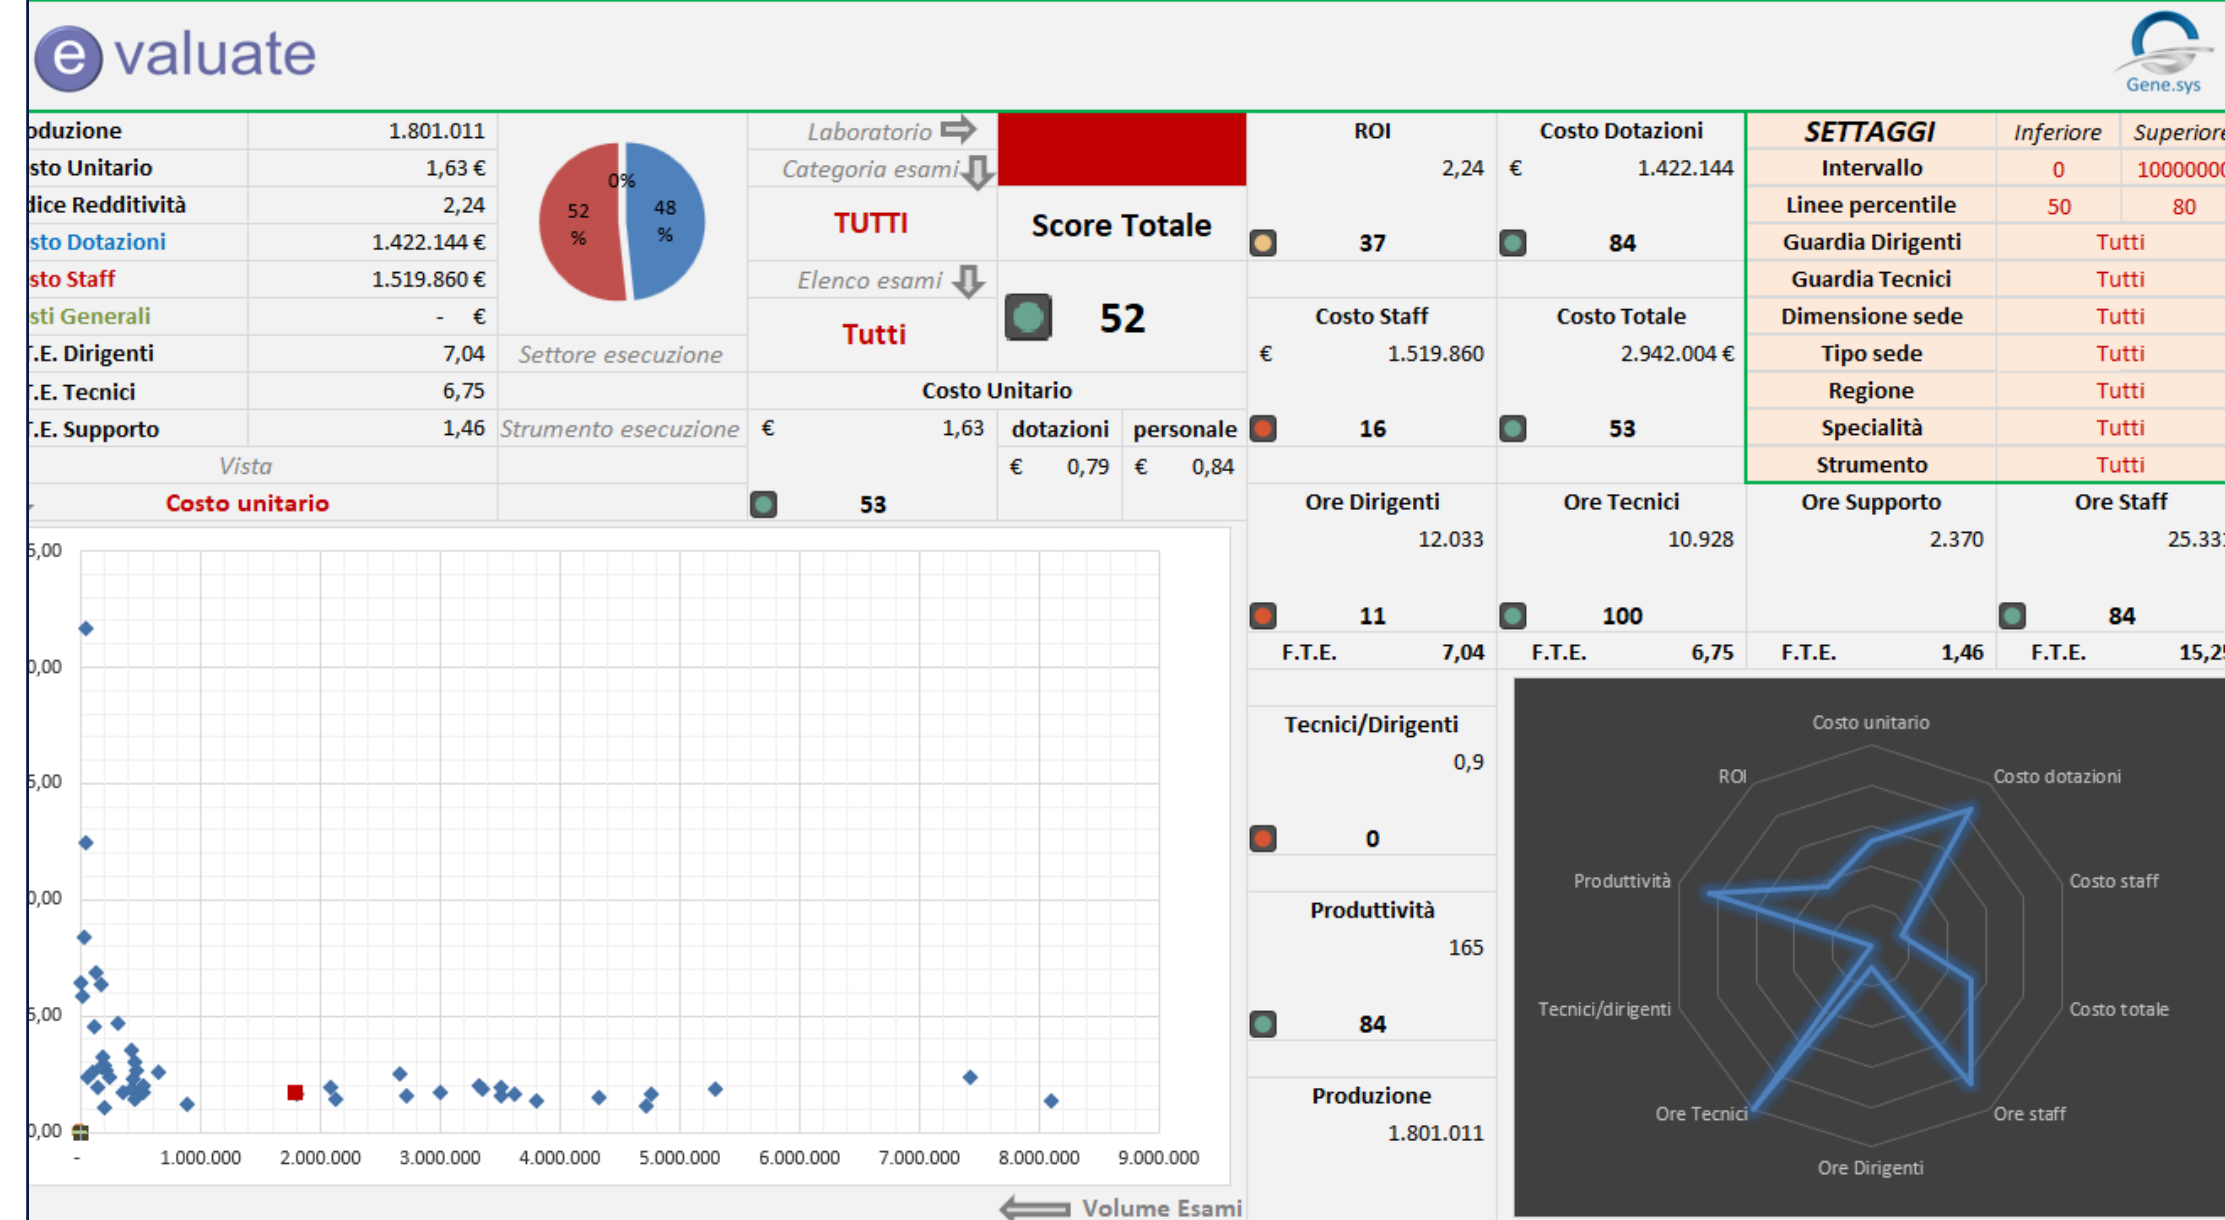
e valuate

Gene.sys

| oduzione | 1.801.011 |
|---|---|
| sto Unitario | 1,63 € |
| dice Redditività | 2,24 |
| sto Dotazioni | 1.422.144 € |
| sto Staff | 1.519.860 € |
| sti Generali | - € |
| .E. Dirigenti | 7,04 |
| .E. Tecnici | 6,75 |
| .E. Supporto | 1,46 |

Vista
Costo unitario

0%
52 %
48 %

Settore esecuzione
Strumento esecuzione

Laboratorio
Categoria esami
TUTTI
Elenco esami
Tutti

Score Totale
52

Costo Unitario
€ 1,63
dotazioni € 0,79
personale € 0,84
53

ROI
2,24
37

Costo Dotazioni
€ 1.422.144
84

Costo Staff
€ 1.519.860
16

Costo Totale
2.942.004 €
53

| SETTAGGI | Inferiore | Superiore |
|---|---|---|
| Intervallo | 0 | 1000000 |
| Linee percentile | 50 | 80 |
| Guardia Dirigenti | Tutti | |
| Guardia Tecnici | Tutti | |
| Dimensione sede | Tutti | |
| Tipo sede | Tutti | |
| Regione | Tutti | |
| Specialità | Tutti | |
| Strumento | Tutti | |

Ore Dirigenti 12.033 11 F.T.E. 7,04
Ore Tecnici 10.928 100 F.T.E. 6,75
Ore Supporto 2.370 F.T.E. 1,46
Ore Staff 25.33 84 F.T.E. 15,2

Tecnici/Dirigenti
0,9
0

Produttività
165
84

Produzione
1.801.011

5,00
0,00
5,00
0,00
5,00
0,00
- 1.000.000 2.000.000 3.000.000 4.000.000 5.000.000 6.000.000 7.000.000 8.000.000 9.000.000
Volume Esami

Costo unitario
Costo dotazioni
Costo staff
Costo totale
Ore staff
Ore Dirigenti
Ore Tecnici
Tecnici/dirigenti
Produttività
ROI